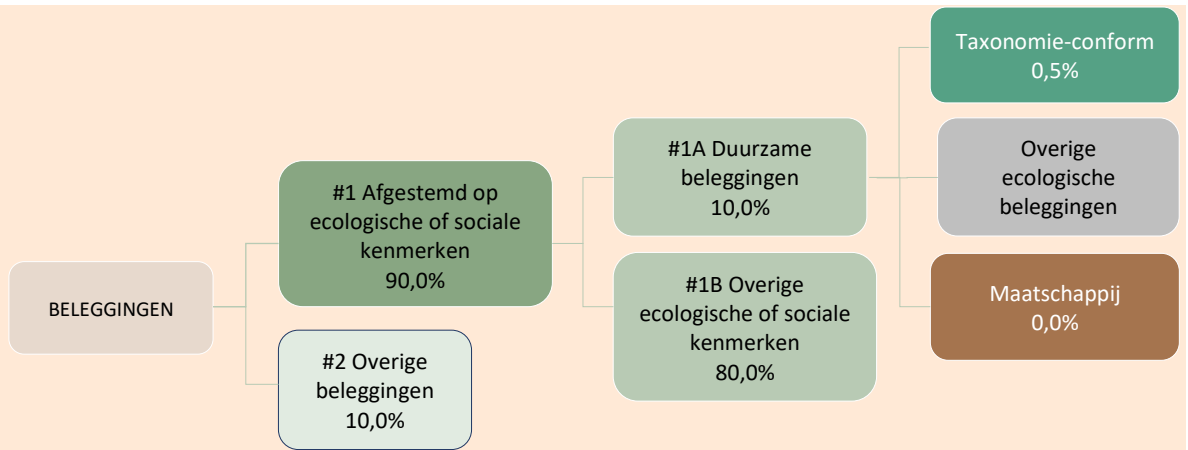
BELEGGINGEN

#1 Afgestemd op ecologische of sociale kenmerken
90,0%

#2 Overige beleggingen
10,0%

#1A Duurzame beleggingen
10,0%

#1B Overige ecologische of sociale kenmerken
80,0%

Taxonomie-conform
0,5%

Overige ecologische beleggingen

Maatschappij
0,0%